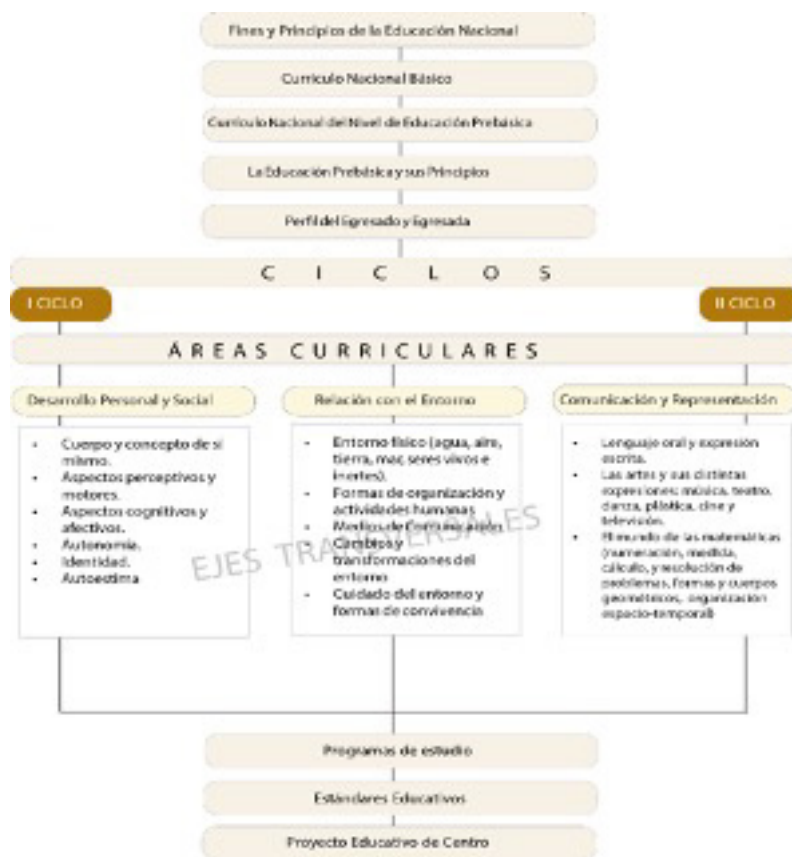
Fines y Principios de la Educación Nacional

Currículo Nacional Básico

Currículo Nacional del Nivel de Educación Prebásica

La Educación Prebásica y sus Principios

Perfil del Egresado y Egresada

C I C L O S

I CICLO

II CICLO

ÁREAS CURRICULARES

Desarrollo Personal y Social

- Cuerpo y concepto de sí mismo.
- Aspectos perceptivos y motores.
- Aspectos cognitivos y afectivos.
- Autonomía.
- Identidad.
- Autoestima

Relación con el Entorno

- Entorno físico (agua, aire, tierra, mar, seres vivos e inertes).
- Formas de organización y actividades humanas
- Medios de Comunicación
- Cambios y transformaciones del entorno
- Cuidado del entorno y formas de convivencia

Comunicación y Representación

- Lenguaje oral y expresión escrita.
- Las artes y sus distintas expresiones: música, teatro, danza, plástica, cine y televisión.
- El mundo de las matemáticas (numeración, medida, cálculo, y resolución de problemas, formas y cuerpos geométricos, organización espacio-temporal)

EJES TRANSVERSALES

Programas de estudio

Estándares Educativos

Proyecto Educativo de Centro